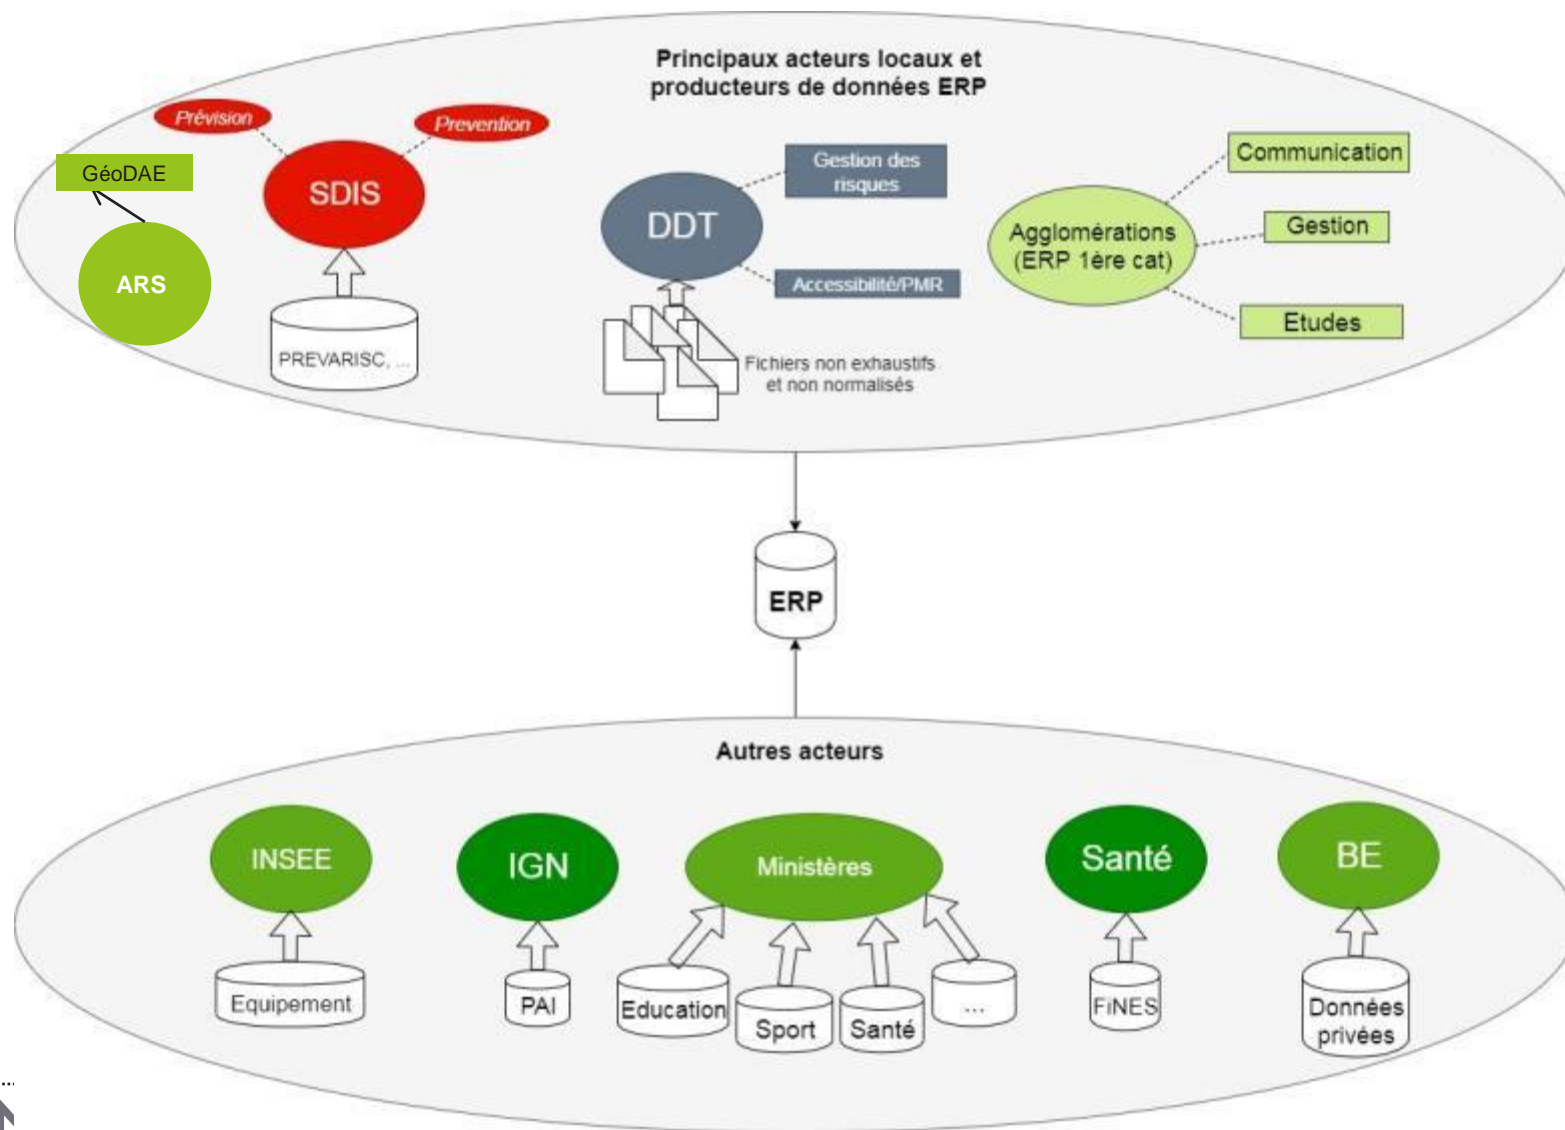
Principaux acteurs locaux et producteurs de données ERP

Prévision
Prevention
GéoDAE
SDIS
ARS
PREVARISC, ...

Gestion des risques
DDT
Accessibilité/PMR
Fichiers non exhaustifs et non normalisés

Communication
Agglomérations (ERP 1ère cat)
Gestion
Etudes

ERP

Autres acteurs

INSEE
Equipement
IGN
PAI
Ministères
Education
Sport
Santé
...
Santé
FiNES
BE
Données privées